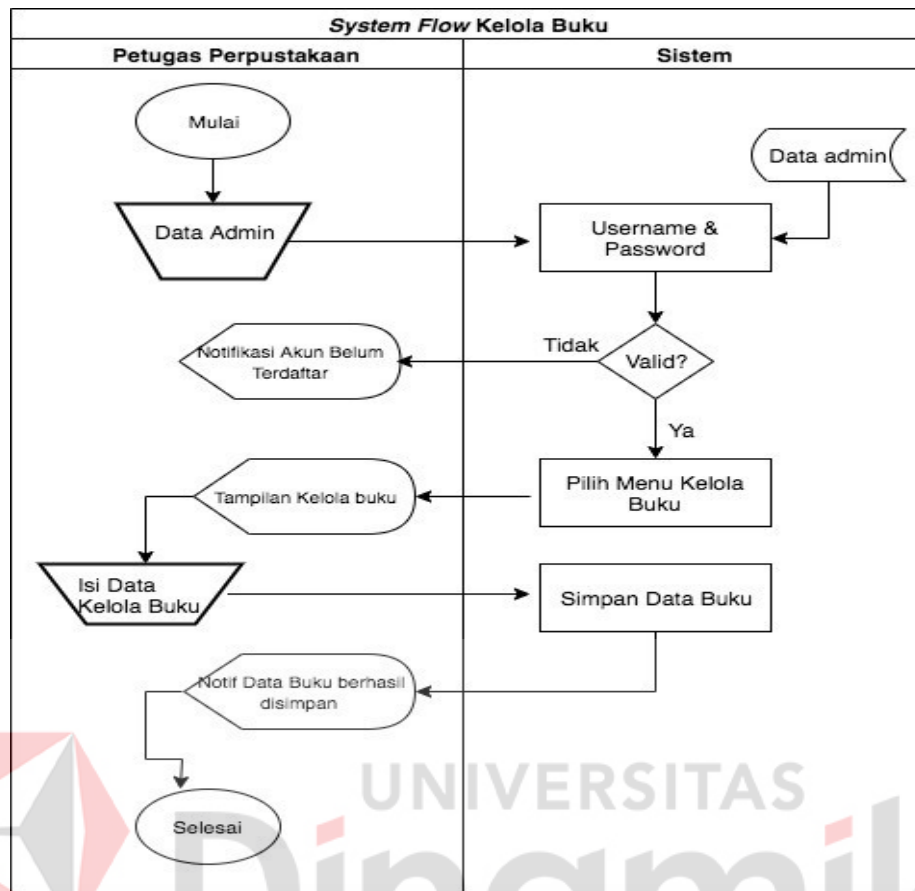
*System Flow* Kelola Buku

Petugas Perpustakaan

Sistem

Mulai

Data Admin

Data admin

Username & Password

Valid?

Tidak

Notifikasi Akun Belum Terdaftar

Ya

Pilih Menu Kelola Buku

Tampilan Kelola buku

Isi Data Kelola Buku

Simpan Data Buku

Notif Data Buku berhasil disimpan

Selesai

UNIVERSITAS

Dinamika